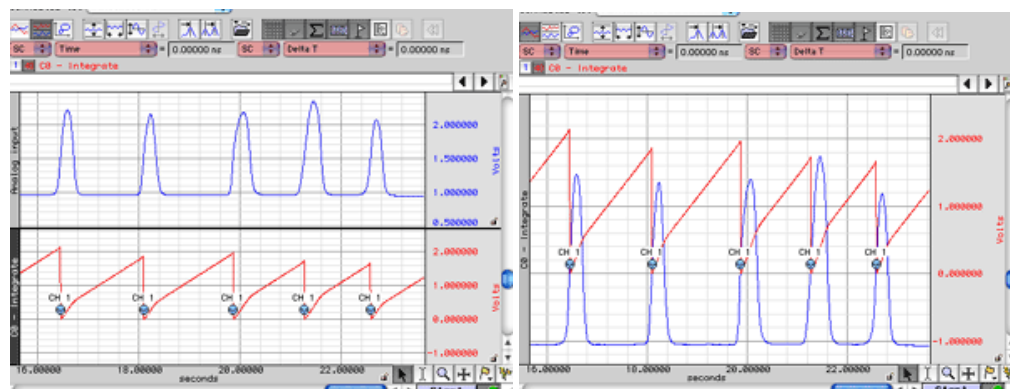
SC Time = 0.00000 ns SC Delta T = 0.00000 ns
1 C8 - Integrate

Analog Input
2.000000
1.500000
1.000000
0.500000
Volts

C8 - Integrate
2.000000
1.000000
0.000000
-1.000000
Volts

CH 1 CH 1 CH 1 CH 1 CH 1

16.00000 18.00000 20.00000 22.00000
seconds

SC Time = 0.00000 ns SC Delta T = 0.00000 ns
1 C8 - Integrate

C8 - Integrate
2.000000
1.000000
0.000000
-1.000000
Volts

CH 1 CH 1 CH 1 CH 1 CH 1

16.00000 18.00000 20.00000 22.00000
seconds